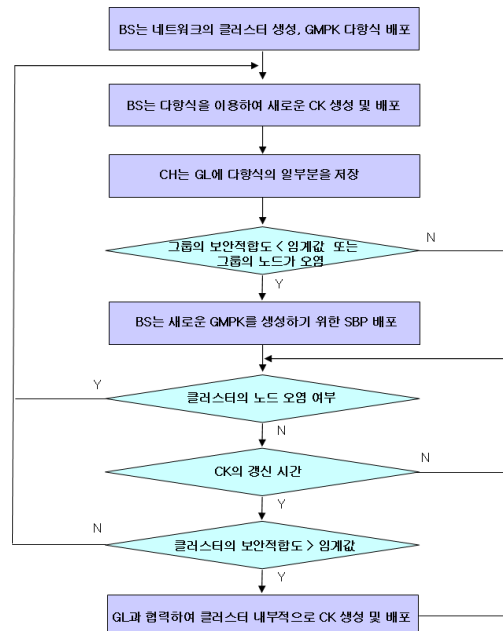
BS는 네트워크의 클러스터 생성, GMPK 다항식 배포

BS는 다항식을 이용하여 새로운 CK 생성 및 배포

CH는 GL에 다항식의 일부분을 저장

그룹의 보안적합도 < 임계값 또는 그룹의 노드가 오염

N

Y

BS는 새로운 GMPK를 생성하기 위한 SBP 배포

Y

클러스터의 노드 오염 여부

N

CK의 갱신 시간

N

Y

N

클러스터의 보안적합도 > 임계값

Y

GL과 협력하여 클러스터 내부적으로 CK 생성 및 배포